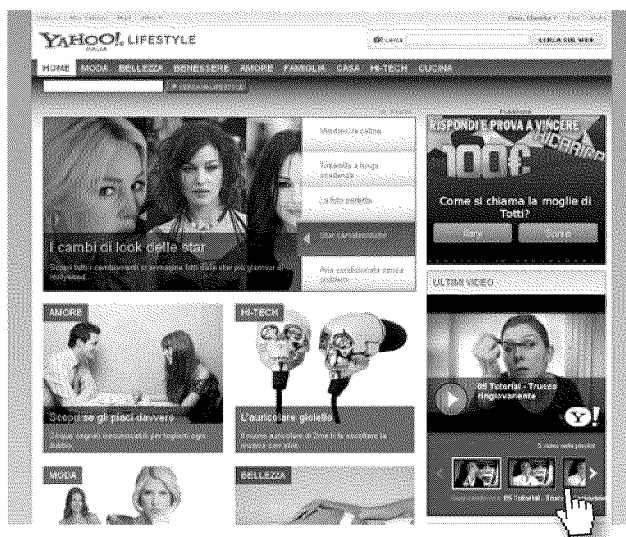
YAHOO! LIFESTYLE
ITALIA

CERCA SUL WEB

HOME MODA BELLEZZA BENESSERE AMORE FAMIGLIA CASA HI-TECH CUCINA

Mandato la cellula
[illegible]
La foto perfetta
Star cambiacolore
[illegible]

I cambi di look delle star
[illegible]

RISPONDI E PROVA A VINCERE
100€
Come si chiama la moglie di Totti?
Ilary
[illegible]

ULTIMI VIDEO
05 Tutorial - Trucco ringiovanente

AMORE
Scopri se gli piaci davvero
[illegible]

HI-TECH
L'auricolare gioiello
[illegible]

MODA

BELLEZZA